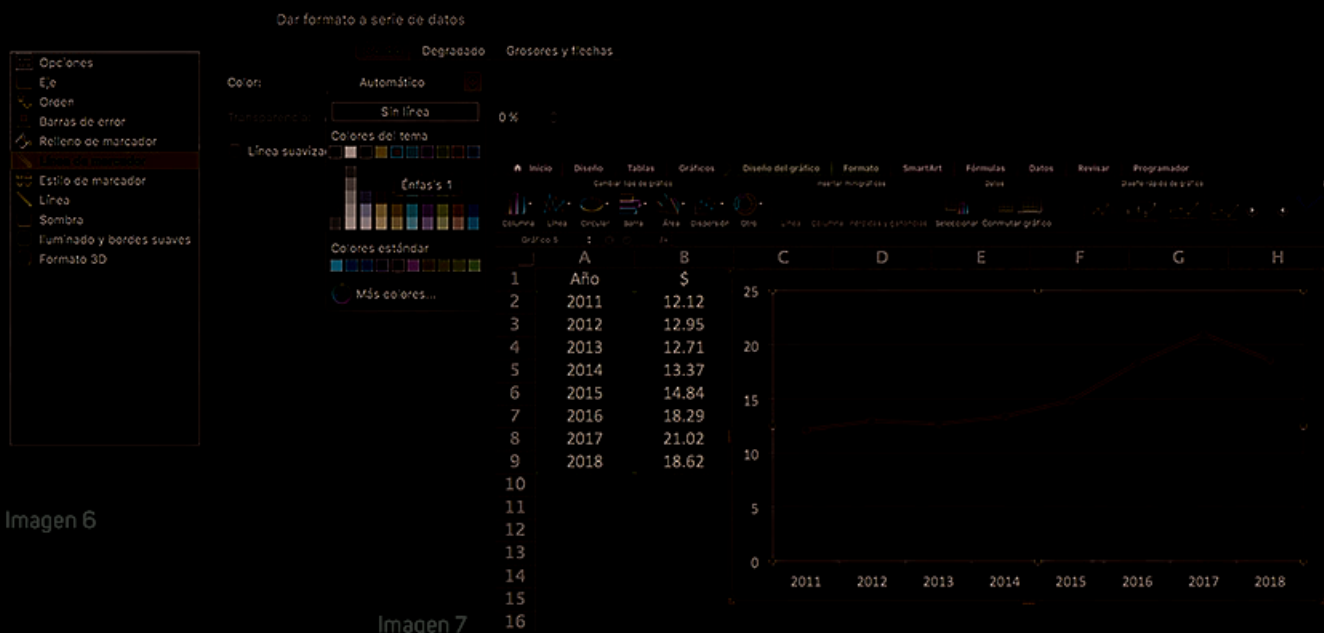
Dar formato a serie de datos

Opciones
Eje
Orden
Barras de error
Relleno de marcador
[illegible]
Estilo de marcador
Línea
Sombra
Iluminado y bordes suaves
Formato 3D

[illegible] Degradado Grosores y flechas

Color: Automático

Transparencia: Sin línea 0 %

Línea suavizada

Colores del tema

Énfasis 1

Colores estándar

Más colores...

Imagen 6

Inicio Diseño Tablas Gráficos Diseño del gráfico Formato SmartArt Fórmulas Datos Revisar Programador

Cambiar tipo de gráfico Insertar minigráficos Datos Diseños rápidos de gráfico

Columna Línea Circular Barra Área Dispersión Otro Línea Columna Pérdidas y ganancias Seleccionar Conmutar gráfico

Gráfico 5

| | A | B |
|---|---|---|
| 1 | Año | \$ |
| 2 | 2011 | 12.12 |
| 3 | 2012 | 12.95 |
| 4 | 2013 | 12.71 |
| 5 | 2014 | 13.37 |
| 6 | 2015 | 14.84 |
| 7 | 2016 | 18.29 |
| 8 | 2017 | 21.02 |
| 9 | 2018 | 18.62 |
| 10 | | |
| 11 | | |
| 12 | | |
| 13 | | |
| 14 | | |
| 15 | | |
| 16 | | |

C D E F G H

25
20
15
10
5
0

2011 2012 2013 2014 2015 2016 2017 2018

Imagen 7